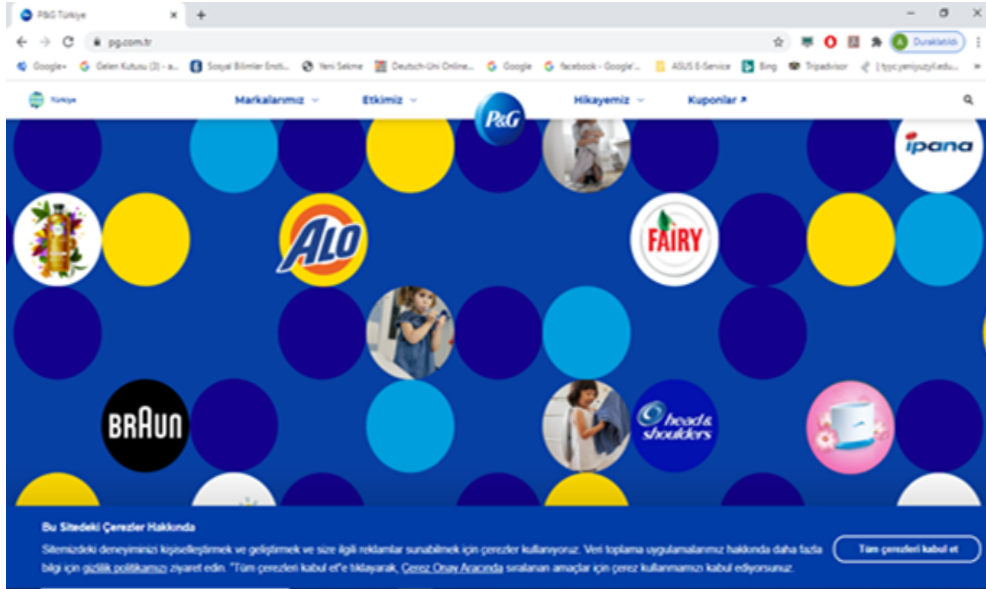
P&G Türkiye

pg.com.tr

Duraklatıldı

Google+ Gelen Kutusu (3) - a... Sosyal Bilimler Ensti... Yeni Sekme Deutsch-Uni Online... Google facebook - Google'... ASUS E-Service Bing Tripadvisor | tyyc.yeniyuzyil.edu...

Türkiye

Markalarımız

Etkimiz

P&G

Hikayemiz

Kuponlar

ipana

ALO

FAIRY

BRAUN

head & shoulders

Bu Sitedeki Çerezler Hakkında

Sitemizdeki deneyiminizi kişiselleştirmek ve geliştirmek ve size ilgili reklamlar sunabilmek için çerezler kullanıyoruz. Veri toplama uygulamalarımız hakkında daha fazla bilgi için gizlilik politikamızı ziyaret edin. "Tüm çerezleri kabul et"e tıklayarak, Çerez Onay Aracında sıralanan amaçlar için çerez kullanmamızı kabul ediyorsunuz.

Tüm çerezleri kabul et